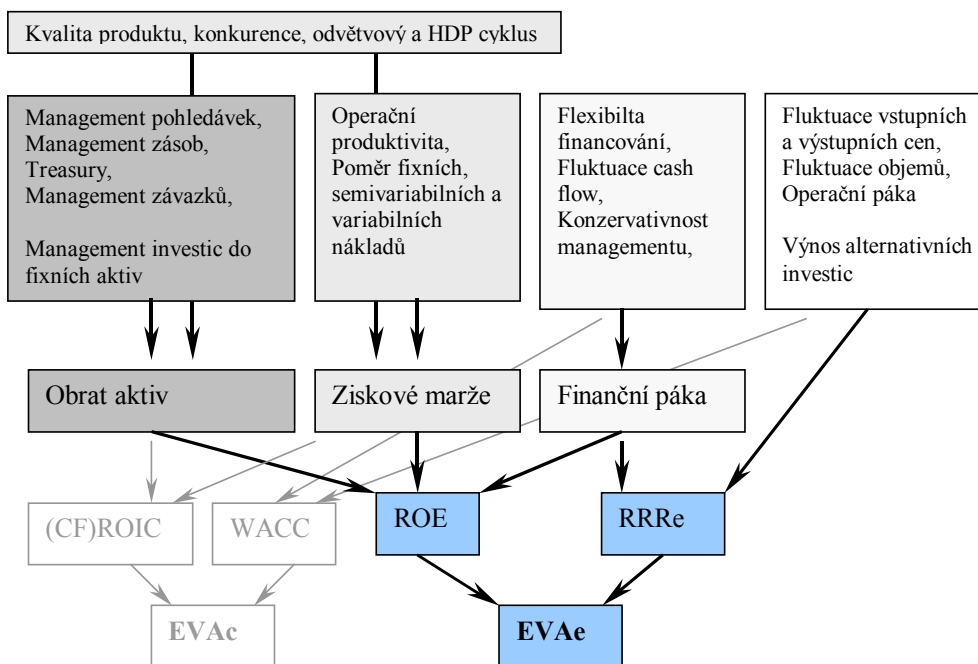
Kvalita produktu, konkurence, odvětvový a HDP cyklus

Management pohledávek, Management zásob, Treasury, Management závazků,

Management investic do fixních aktiv

Operační produktivita, Poměr fixních, semivariabilních a variabilních nákladů

Flexibilta financování, Fluktuace cash flow, Konzervativnost managementu,

Fluktuace vstupních a výstupních cen, Fluktuace objemů, Operační páka

Výnos alternativních investic

Obrat aktiv

Ziskové marže

Finanční páka

(CF)ROIC

WACC

ROE

RRRe

EVAc

EVAe